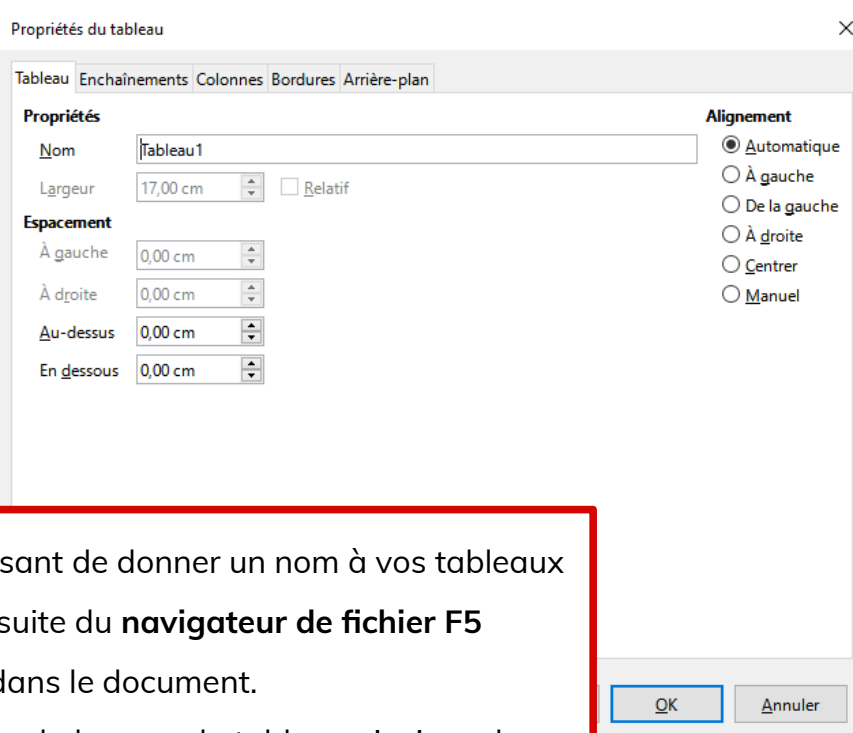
Propriétés du tableau

×

Tableau Enchaînements Colonnes Bordures Arrière-plan

Propriétés

Nom Tableau1

Largeur 17,00 cm Relatif

Espacement

À gauche 0,00 cm

À droite 0,00 cm

Au-dessus 0,00 cm

En dessous 0,00 cm

Alignement

Automatique

À gauche

De la gauche

À droite

Centrer

Manuel

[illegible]sant de donner un nom à vos tableaux

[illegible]suite du **navigateur de fichier F5**

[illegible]dans le document.

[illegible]

OK Annuler